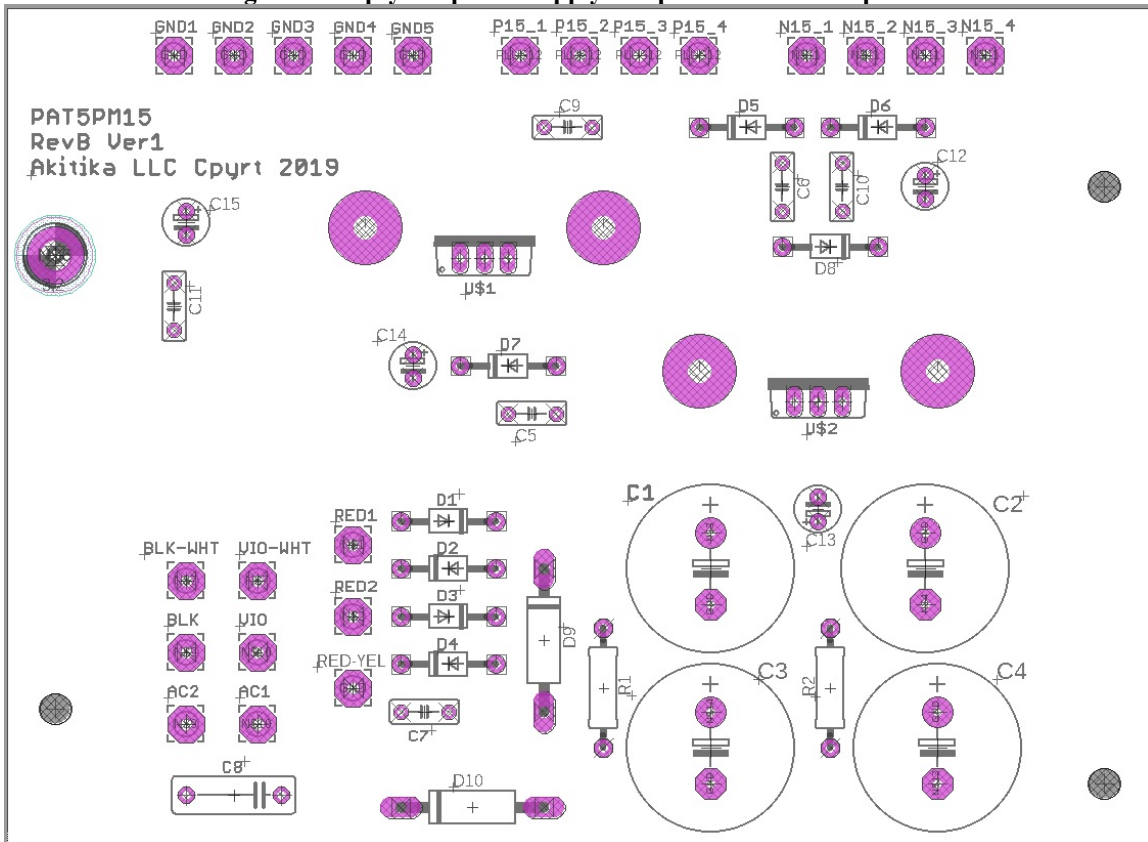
GND1 GND2 GND3 GND4 GND5 P15_1 P15_2 P15_3 P15_4 N15_1 N15_2 N15_3 N15_4

PAT5PM15
RevB Ver1
Akitika LLC Cpyrt 2019

C9 D5 D6 C12 C6 C10 C15 D8 U$1 C11 C14 D7 C5 U$2

C1 C2 C13 D1 RED1 D2 BLK-WHT VIO-WHT RED2 D3 D9 BLK VIO D4 RED-YEL R1 C3 R2 C4 AC2 AC1 C7 C8 D10